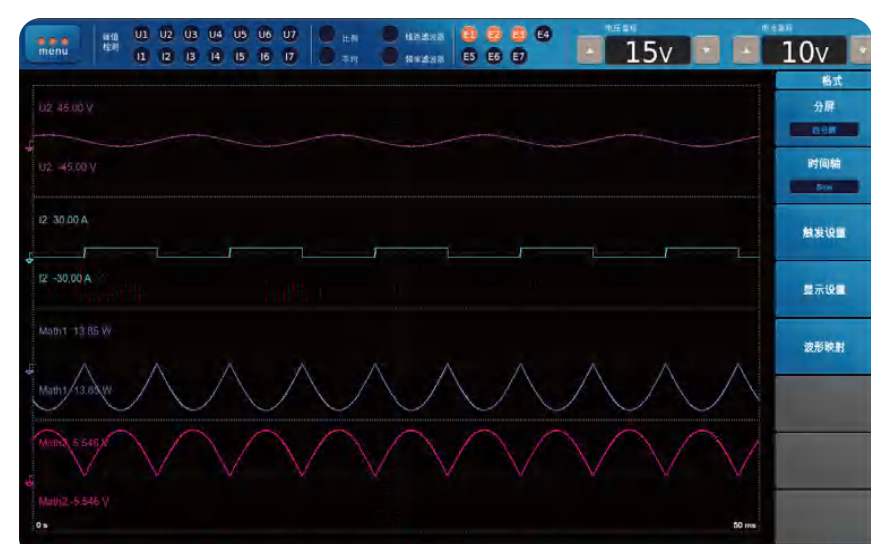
menu

峰值检测

U1 U2 U3 U4 U5 U6 U7

I1 I2 I3 I4 I5 I6 I7

比例

平均

线路滤波器

频率滤波器

E1 E2 E3 E4

E5 E6 E7

电压量程

15V

电流量程

10V

格式

分屏

四分屏

时间轴

5ms

触发设置

显示设置

波形映射

U2 45.00 V

U2 -45.00 V

I2 30.00 A

I2 -30.00 A

Math1 13.85 W

Math1 -13.85 W

Math2 5.546 V

Math2 -5.546 V

0 s

50 ms